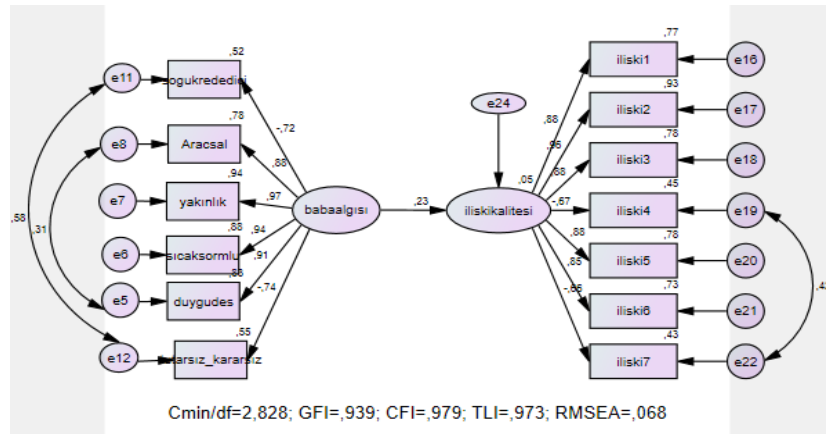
e11
,52
soğukreddedici
e8
,78
Aracsal
e7
,94
yakınlık
e6
,88
sıcaksormlu
e5
,86
duygudes
e12
,55
kararsız_kararsız
,58
,31
-,72
,88
,97
,94
,91
-,74
babaalgısı
,23
e24
,05
iliskikalitesi
,88
,96
,88
-,67
,88
,85
-,66
,77
iliski1
e16
,93
iliski2
e17
,78
iliski3
e18
,45
iliski4
e19
,78
iliski5
e20
,73
iliski6
e21
,43
iliski7
e22
,4
Cmin/df=2,828; GFI=,939; CFI=,979; TLI=,973; RMSEA=,068